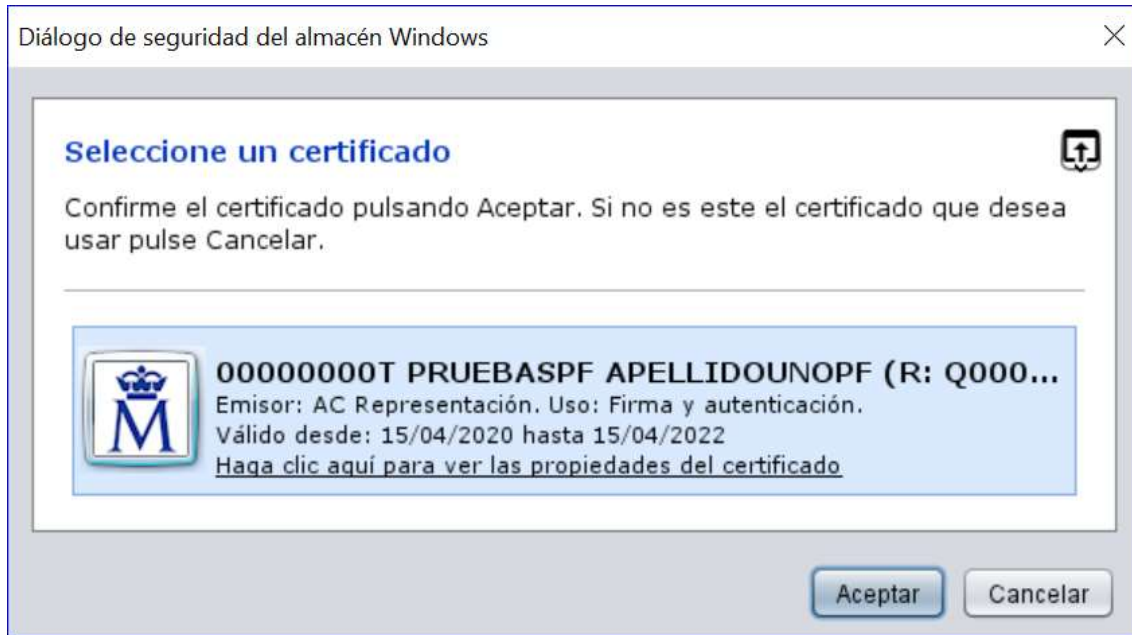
Diálogo de seguridad del almacén Windows

Seleccione un certificado

Confirme el certificado pulsando Aceptar. Si no es este el certificado que desea usar pulse Cancelar.

M

00000000T PRUEBASPF APELLIDOUNOPF (R: Q000...
Emisor: AC Representación. Uso: Firma y autenticación.
Válido desde: 15/04/2020 hasta 15/04/2022
Haga clic aquí para ver las propiedades del certificado

Aceptar Cancelar